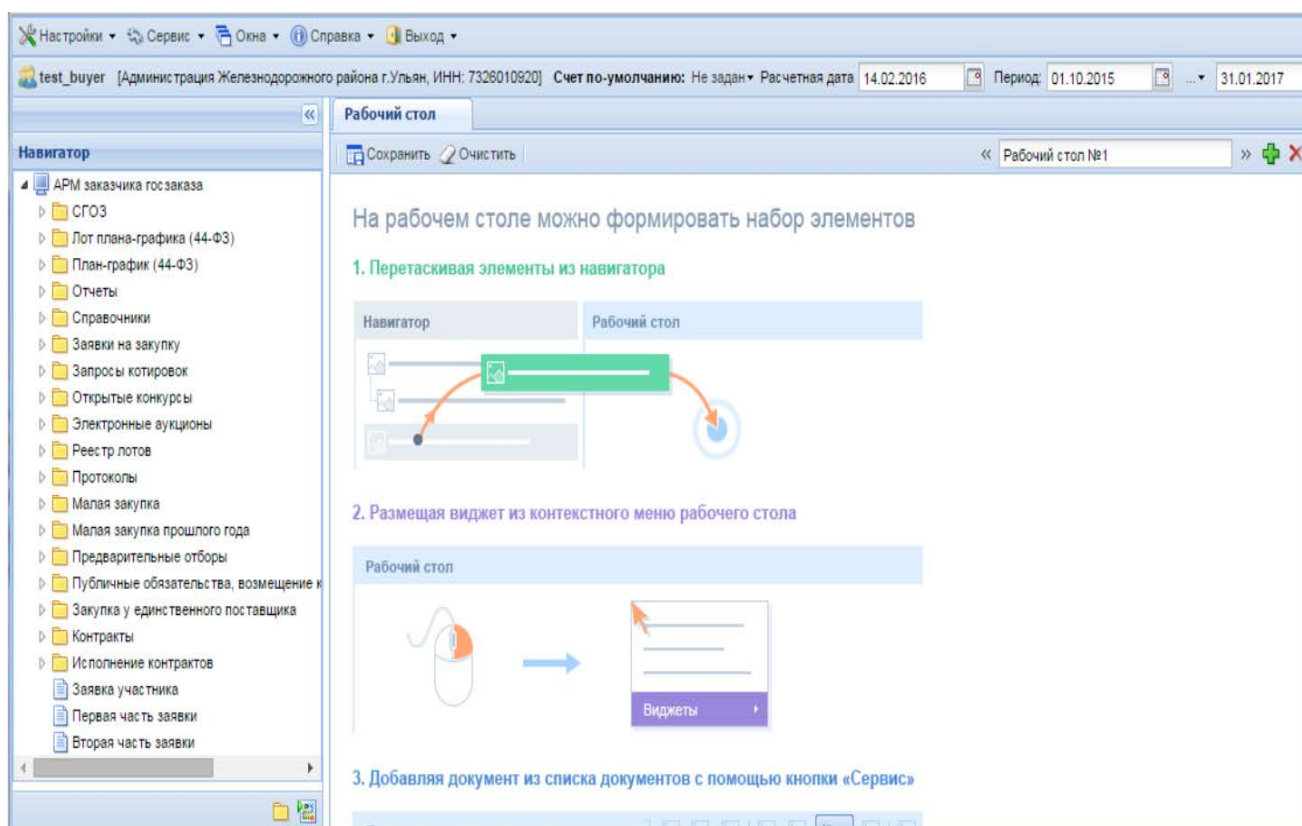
Настройки ▾ Сервис ▾ Окна ▾ Справка ▾ Выход ▾

test_buyer [Администрация Железнодорожного района г.Ульян, ИНН: 7326010920] Счет по-умолчанию: Не задан ▾ Расчетная дата 14.02.2016 Период: 01.10.2015 ... ▾ 31.01.2017

Навигатор

АРМ заказчика госзаказа
СГОЗ
Лот плана-графика (44-ФЗ)
План-график (44-ФЗ)
Отчеты
Справочники
Заявки на закупку
Запросы котировок
Открытые конкурсы
Электронные аукционы
Реестр лотов
Протоколы
Малая закупка
Малая закупка прошлого года
Предварительные отборы
Публичные обязательства, возмещение к
Закупка у единственного поставщика
Контракты
Исполнение контрактов
Заявка участника
Первая часть заявки
Вторая часть заявки

Рабочий стол

Сохранить Очистить

« Рабочий стол №1 »

На рабочем столе можно формировать набор элементов

1. Перетаскивая элементы из навигатора

Навигатор

Рабочий стол

2. Размещая виджет из контекстного меню рабочего стола

Рабочий стол

Виджеты

3. Добавляя документ из списка документов с помощью кнопки «Сервис»